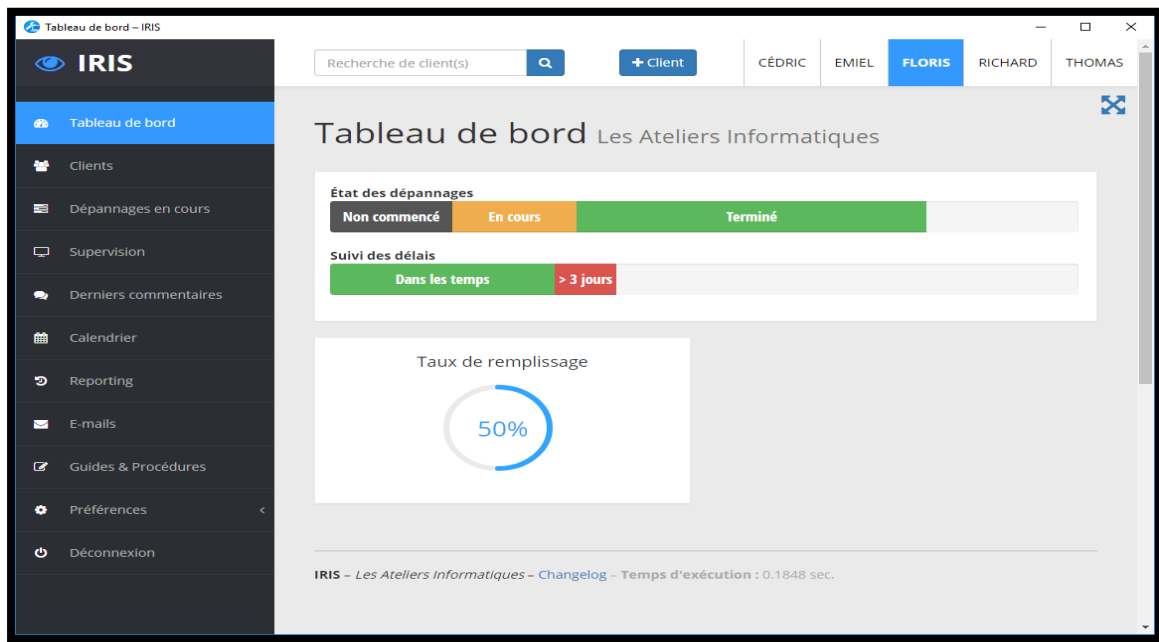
Tableau de bord – IRIS

IRIS

Recherche de client(s)

+ Client

CÉDRIC
EMIEL
FLORIS
RICHARD
THOMAS

Tableau de bord
Clients
Dépannages en cours
Supervision
Derniers commentaires
Calendrier
Reporting
E-mails
Guides & Procédures
Préférences
Déconnexion

Tableau de bord Les Ateliers Informatiques

État des dépannages

| Non commencé | En cours | Terminé |
|---|---|---|

Suivi des délais

| Dans les temps | > 3 jours |
|---|---|

Taux de remplissage

50%

IRIS – *Les Ateliers Informatiques* – Changelog – Temps d'exécution : 0.1848 sec.